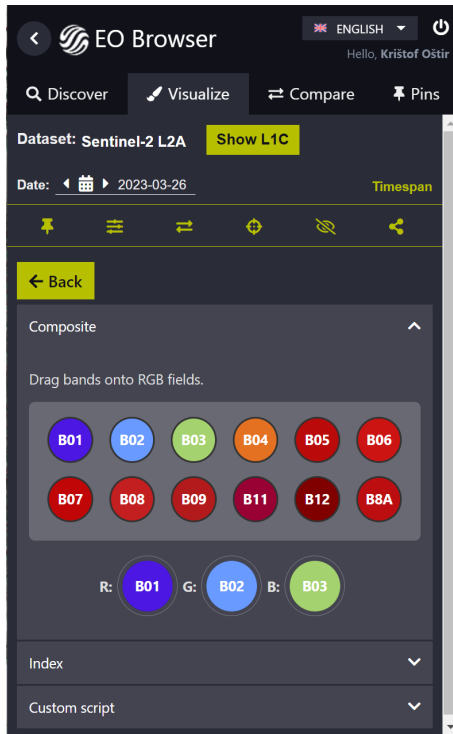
EO Browser

ENGLISH

Hello, Krištof Oštir

Discover Visualize Compare Pins

Dataset: Sentinel-2 L2A Show L1C

Date: 2023-03-26 Timespan

Back

Composite

Drag bands onto RGB fields.

B01 B02 B03 B04 B05 B06
B07 B08 B09 B11 B12 B8A

R: B01 G: B02 B: B03

Index

Custom script